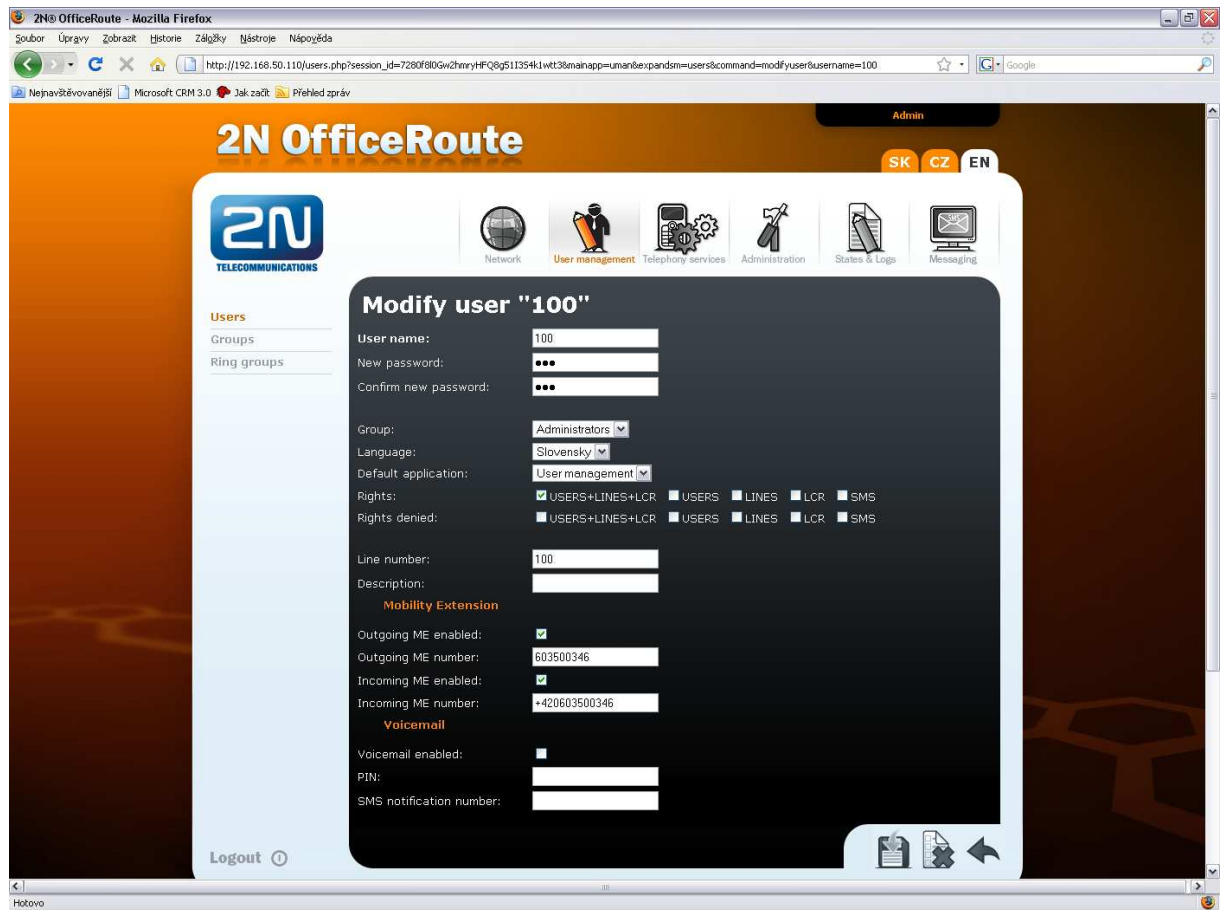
2N® OfficeRoute - Mozilla Firefox

Soubor Úpravy Zobrazit Historie Záložky Nástroje Nápověda

http://192.168.50.110/users.php?session_id=7280f8l0Gw2hmryHFQ8g51I354k1wtt3&mainapp=uman&expandsm=users&command=modifyuser&username=100

Google

Nejnavštěvovanější Microsoft CRM 3.0 Jak začít Přehled zpráv

Admin

2N OfficeRoute

SK CZ EN

2N TELECOMMUNICATIONS

Network User management Telephony services Administration States & Logs Messaging

Users
Groups
Ring groups

Modify user "100"

User name: 100
New password: •••
Confirm new password: •••

Group: Administrators
Language: Slovensky
Default application: User management
Rights: USERS+LINES+LCR USERS LINES LCR SMS
Rights denied: USERS+LINES+LCR USERS LINES LCR SMS

Line number: 100
Description:

Mobility Extension

Outgoing ME enabled:
Outgoing ME number: 603500346
Incoming ME enabled:
Incoming ME number: +420603500346

Voicemail

Voicemail enabled:
PIN:
SMS notification number:

Logout

Hotovo